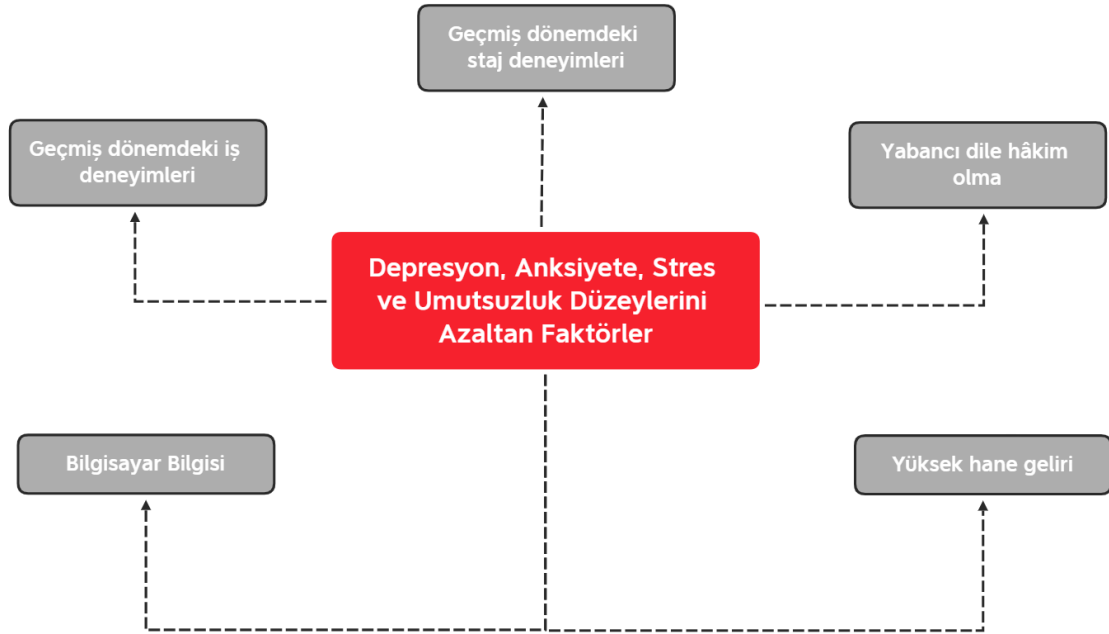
Geçmiş dönemdeki staj deneyimleri

Geçmiş dönemdeki iş deneyimleri

Yabancı dile hâkim olma

Depresyon, Anksiyete, Stres ve Umutsuzluk Düzeylerini Azaltan Faktörler

Bilgisayar Bilgisi

Yüksek hane geliri